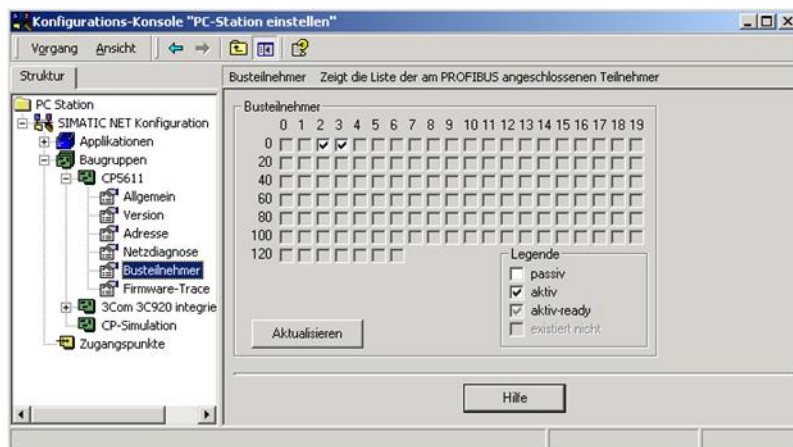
Konfigurations-Konsole "PC-Station einstellen"

Vorgang Ansicht

Struktur

PC Station
SIMATIC NET Konfiguration
Applikationen
Baugruppen
CP5611
Allgemein
Version
Adresse
Netzdiagnose
Busteilnehmer
Firmware-Trace
3Com 3C920 integrie
CP-Simulation
Zugangspunkte

Busteilnehmer Zeigt die Liste der am PROFIBUS angeschlossenen Teilnehmer

Busteilnehmer

0 1 2 3 4 5 6 7 8 9 10 11 12 13 14 15 16 17 18 19
0
20
40
60
80
100
120

Legende
passiv
aktiv
aktiv-ready
existiert nicht

Aktualisieren

Hilfe